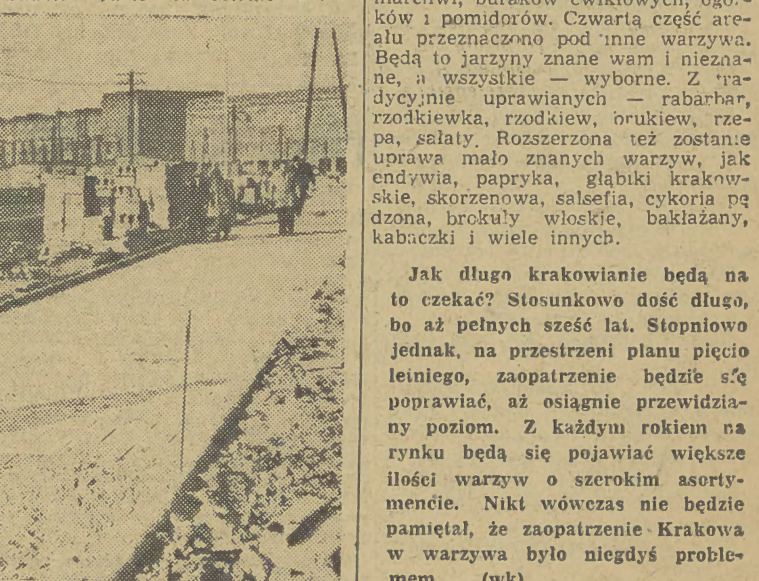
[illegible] marchwi, buraków ćwikłowych, ogór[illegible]ków i pomidorów. Czwartą część arealu przeznaczono pod inne warzywa. Będą to jarzyny znane wam i nieznane, a wszystkie — wyborne. Z tradycyjnie uprawianych — rabarbar, rzodkiewka, rzodkiew, brukiew, rzepa, sałaty. Rozszerzona też zostanie uprawa mało znanych warzyw, jak endywia, papryka, głąbiki krakowskie, skorzenowa, salsefia, cykoria pędzona, brokuły włoskie, bakłażany, kabaczki i wiele innych.

Jak długo krakowianie będą na to czekać? Stosunkowo dość długo, bo aż pełnych sześć lat. Stopniowo jednak, na przestrzeni planu pięcioletniego, zaopatrzenie będzie się poprawiać, aż osiągnie przewidziany poziom. Z każdym rokiem na rynku będą się pojawiać większe ilości warzyw o szerokim asortymencie. Nikt wówczas nie będzie pamiętał, że zaopatrzenie Krakowa w warzywa było niegdyś problemem. (wk)